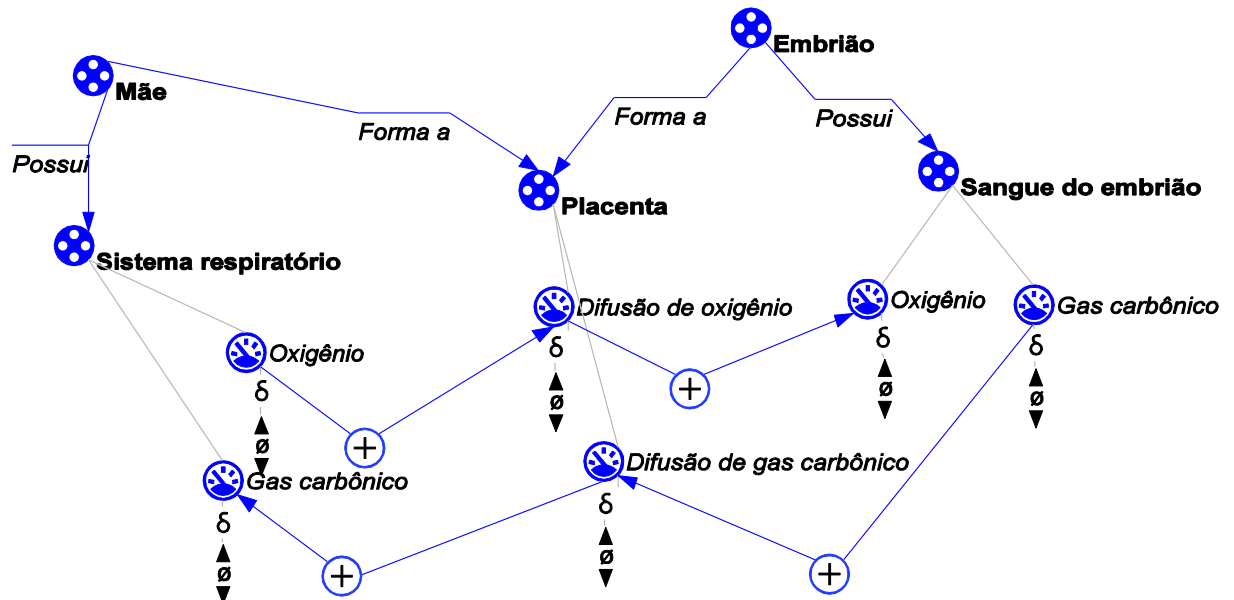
Embrião

Mãe

Forma a

Forma a

Possui

Possui

Placenta

Sangue do embrião

Sistema respiratório

Difusão de oxigênio
δ
ø

Oxigênio
δ
ø

Gas carbônico
δ
ø

Oxigênio
δ
ø

+

+

Gas carbônico
δ
ø

Difusão de gas carbônico
δ
ø

+

+